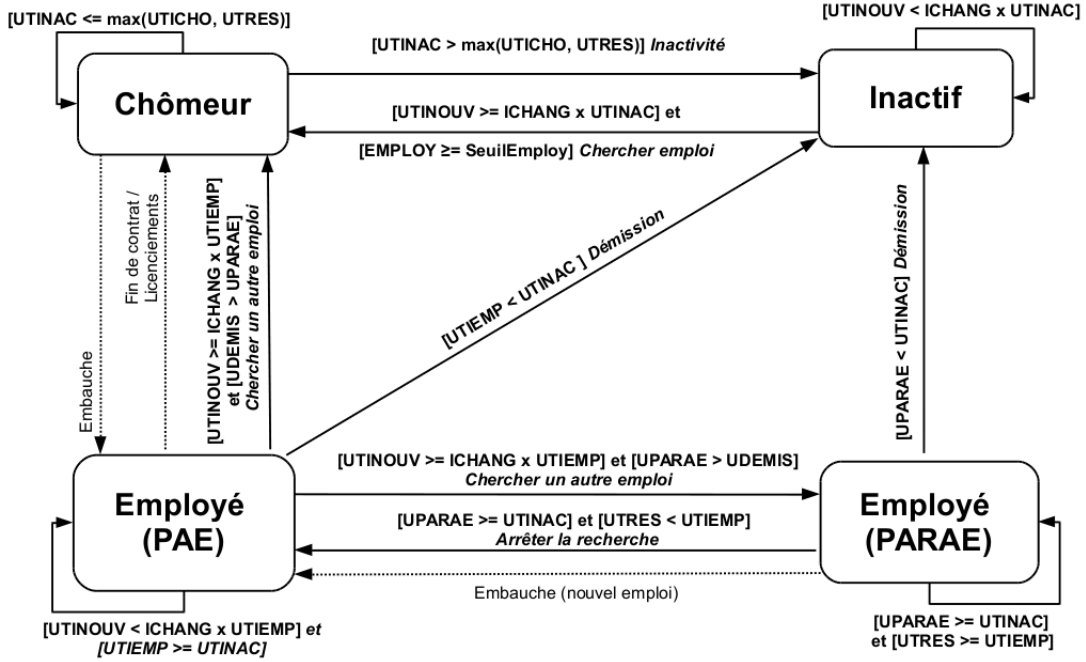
[UTINAC <= max(UTICHO, UTRES)]

[UTINOUV < ICHANG x UTINAC]

[UTINAC > max(UTICHO, UTRES)] *Inactivité*

Chômeur

Inactif

[UTINOUV >= ICHANG x UTINAC] et

[EMPLOY ≥= SeuilEmploy] *Chercher emploi*

Embauche

Fin de contrat / Licenciements

[UTINOUV >= ICHANG x UTIEMP] et [UDEMIS > UPARAE] *Chercher un autre emploi*

[UTIEMP < UTINAC ] *Démission*

[UPARAE < UTINAC] *Démission*

[UTINOUV >= ICHANG x UTIEMP] et [UPARAE > UDEMIS] *Chercher un autre emploi*

Employé (PAE)

Employé (PARAE)

[UPARAE >= UTINAC] et [UTRES < UTIEMP] *Arrêter la recherche*

Embauche (nouvel emploi)

[UTINOUV < ICHANG x UTIEMP] *et* *[UTIEMP >= UTINAC]*

[UPARAE >= UTINAC] et [UTRES >= UTIEMP]